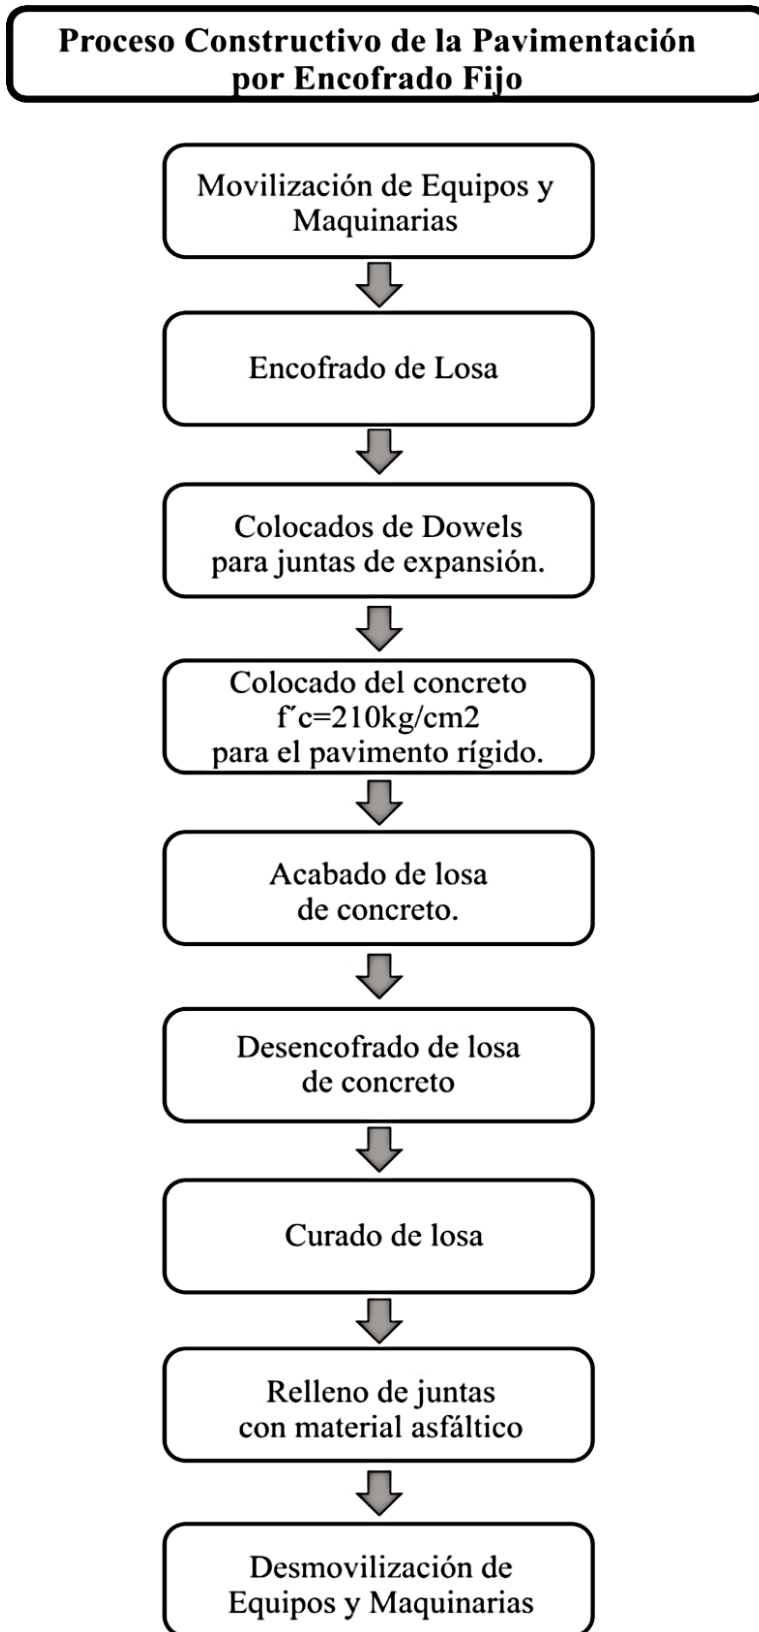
Proceso Constructivo de la Pavimentación por Encofrado Fijo

Movilización de Equipos y Maquinarias

Encofrado de Losa

Colocados de Dowels para juntas de expansión.

Colocado del concreto f´c=210kg/cm2 para el pavimento rígido.

Acabado de losa de concreto.

Desencofrado de losa de concreto

Curado de losa

Relleno de juntas con material asfáltico

Desmovilización de Equipos y Maquinarias